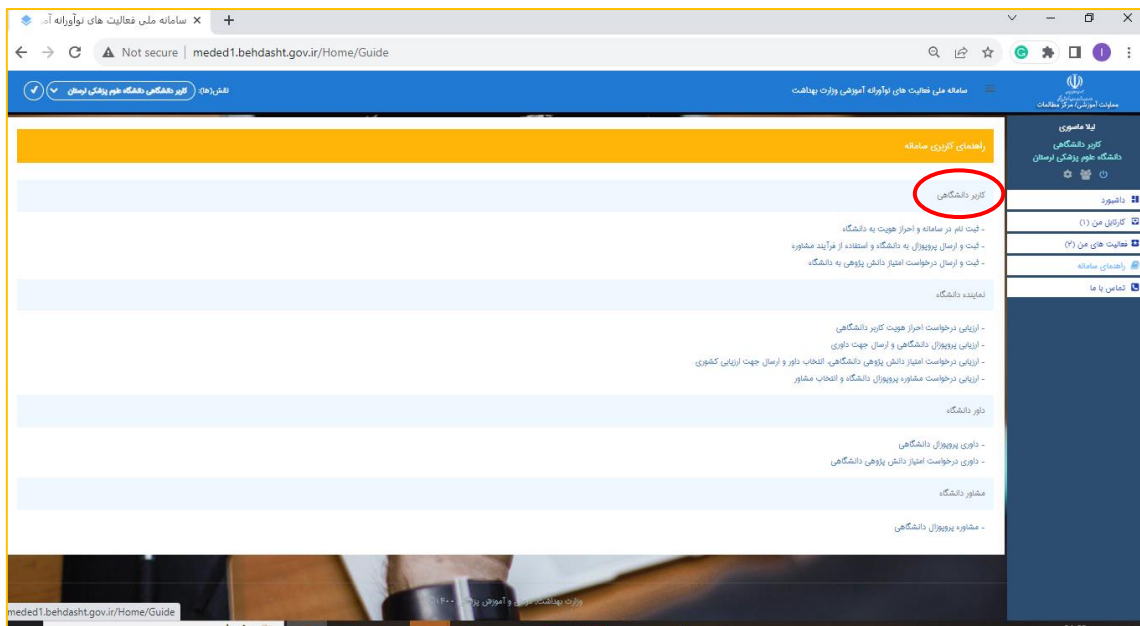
سامانه ملی فعالیت های نوآورانه آ
Not secure | meded1.behdasht.gov.ir/Home/Guide

نقش(ها): کاربر دانشگاهی دانشگاه علوم پزشکی لرستان
سامانه ملی فعالیت های نوآورانه آموزشی وزارت بهداشت
معاونت آموزشی/ مرکز مطالعات

لیلا ماسوری
کاربر دانشگاهی
دانشگاه علوم پزشکی لرستان

داشبورد
کارتابل من (۱)
فعالیت های من (۳)
راهنمای سامانه
تماس با ما

راهنمای کاربری سامانه

کاربر دانشگاهی
- ثبت نام در سامانه و احراز هویت به دانشگاه
- ثبت و ارسال پروپوزال به دانشگاه و استفاده از فرآیند مشاوره
- ثبت و ارسال درخواست امتیاز دانش پژوهی به دانشگاه

نماینده دانشگاه
- ارزیابی درخواست احراز هویت کاربر دانشگاهی
- ارزیابی پروپوزال دانشگاهی و ارسال جهت داوری
- ارزیابی درخواست امتیاز دانش پژوهی دانشگاهی، انتخاب داور و ارسال جهت ارزیابی کشوری
- ارزیابی درخواست مشاوره پروپوزال دانشگاه و انتخاب مشاور

داور دانشگاه
- داوری پروپوزال دانشگاهی
- داوری درخواست امتیاز دانش پژوهی دانشگاهی

مشاور دانشگاه
- مشاوره پروپوزال دانشگاهی

وزارت بهداشت، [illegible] و آموزش پزشکی ۱۴۰۰
meded1.behdasht.gov.ir/Home/Guide